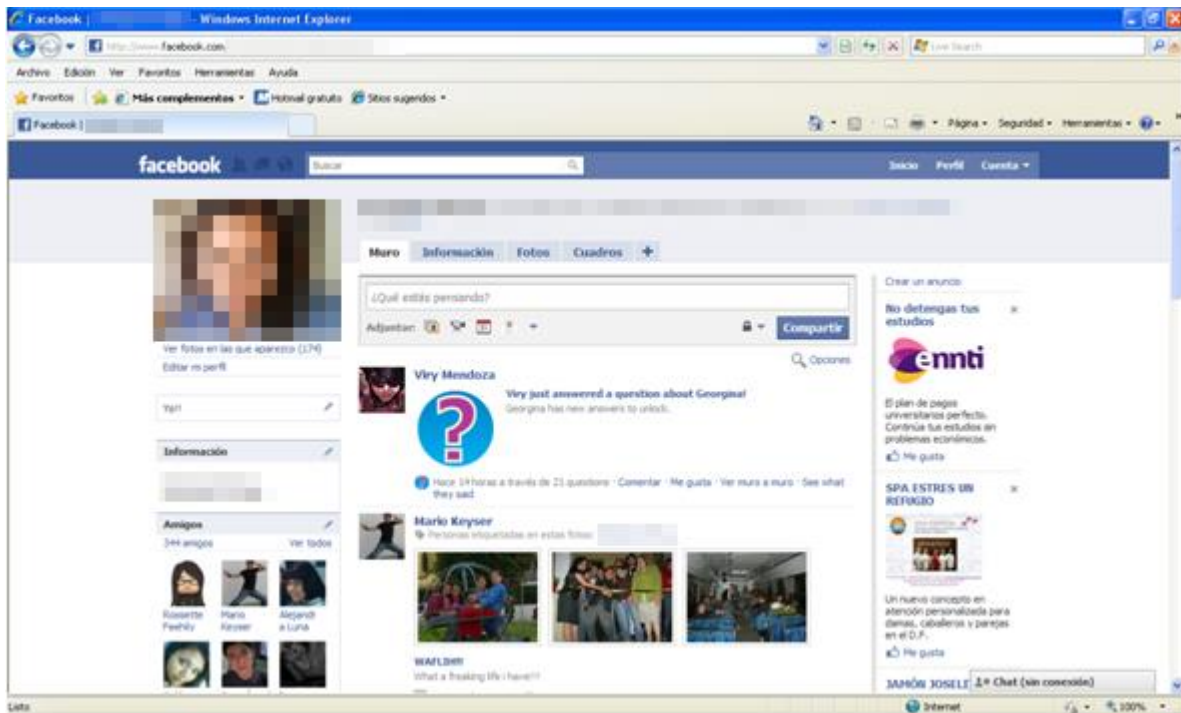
Facebook | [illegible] - Windows Internet Explorer

http://www.facebook.com

Live Search

Archivo Edición Ver Favoritos Herramientas Ayuda

Favoritos Más complementos Hotmail gratuito Sitios sugeridos

Facebook | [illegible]

Página Seguridad Herramientas

facebook Buscar

Inicio Perfil Cuenta

Muro Información Fotos Cuadros +

¿Qué estás pensando?

Adjuntar: Compartir

Opciones

Viry Mendoza

Viry just answered a question about Georgina!

Georgina has new answers to unlock.

Hace 19 horas a través de 21 questions · Comentar · Me gusta · Ver muro a muro · See what they said

Mario Keyser

Personas etiquetadas en estas fotos: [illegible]

WAFLOH!

What a freaking life i have!!!

Ver fotos en las que aparezco (174)

Editar mi perfil

Yay!

Información

Amigos

344 amigos Ver todos

Rossette Feehily

Mario Keyser

Alejandr a Luna

Crear un anuncio

No detengas tus estudios

ennti

El plan de pagos universitarios perfecto. Continúa tus estudios sin problemas económicos.

Me gusta

SPA ESTRES UN REFUGIO

Un nuevo concepto en atención personalizada para damas, caballeros y parejas en el D.F.

Me gusta

JAMÓN JOSELI

Chat (sin conexión)

Listo

Internet

100%